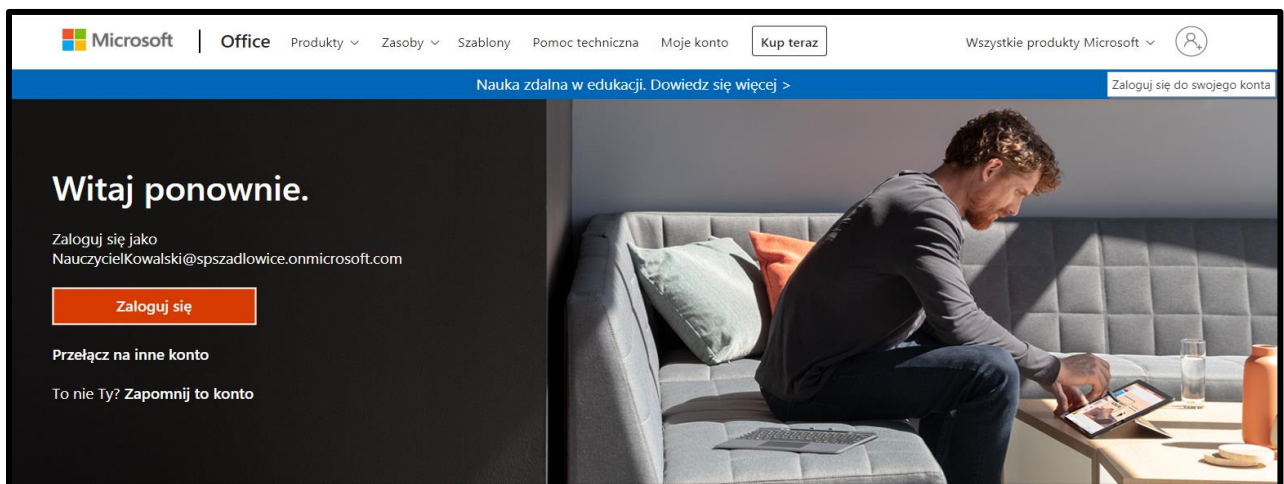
Microsoft | Office Produkty ⌄ Zasoby ⌄ Szablony Pomoc techniczna Moje konto Kup teraz Wszystkie produkty Microsoft ⌄

Nauka zdalna w edukacji. Dowiedz się więcej >

Zaloguj się do swojego konta

Witaj ponownie.

Zaloguj się jako NauczycielKowalski@spszadlowice.onmicrosoft.com

Zaloguj się

Przełącz na inne konto

To nie Ty? Zapomnij to konto